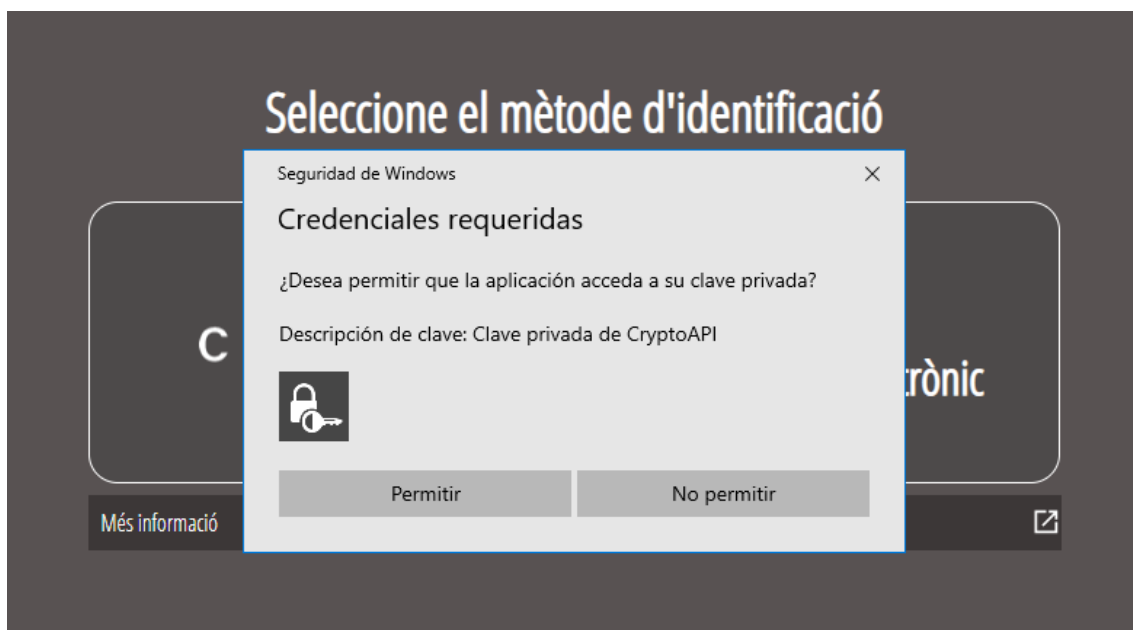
Seleccione el mètode d'identificació

C

trònic

Més informació

Seguridad de Windows

×

Credenciales requeridas

¿Desea permitir que la aplicación acceda a su clave privada?

Descripción de clave: Clave privada de CryptoAPI

Permitir

No permitir